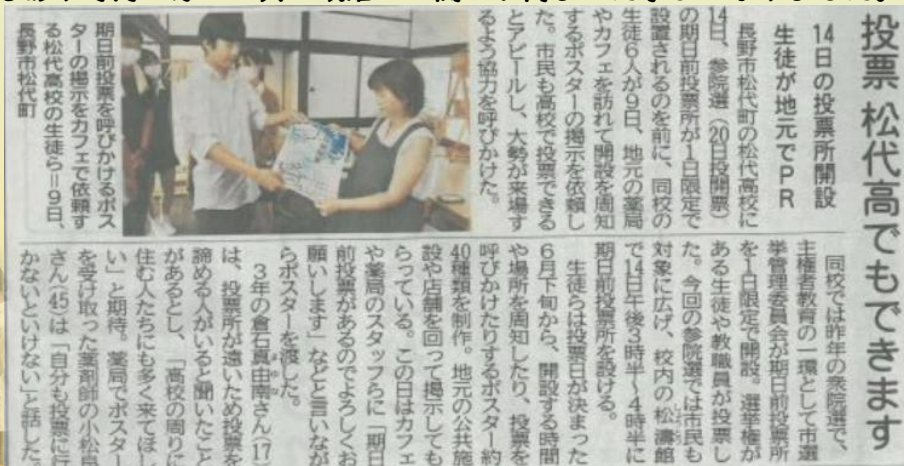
投票 松代高でもできます

14日の投票所開設
生徒が地元でPR

長野市松代町の松代高校に14日、参院選(20日投開票)の期日前投票所が1日限定で設置されるのを前に、同校の生徒6人が9日、地元の薬局やカフェを訪れて開設を周知するポスターの掲示を依頼した。市民も高校で投票できるとアピールし、大勢が来場するよう協力を呼びかけた。

期日前投票を呼びかけるポスターの掲示をカフェで依頼する松代高校の生徒ら＝9日、長野市松代町

同校では昨年の衆院選で、主権者教育の一環として市選挙管理委員会が期日前投票所を1日限定で開設。選挙権がある生徒や教職員が投票した。今回の参院選では市民も対象に広げ、校内の松濤館で14日午後3時半～4時半に期日前投票所を設ける。

生徒らは投票日が決まった6月下旬から、開設する時間や場所を周知したり、投票を呼びかけたりするポスター約40種類を制作。地元の公共施設や店舗を回って掲示してもらっている。この日はカフェや薬局のスタッフらに「期日前投票があるのでよろしくお願いします」などと言いながらポスターを渡した。

3年の倉石真由南さん(17)は、投票所が遠いため投票を諦める人がいると聞いたことがあるとし、「高校の周りに住む人たちにも多く来てほしい」と期待。薬局でポスターを受け取った薬剤師の小松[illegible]さん(45)は「自分も投票に行かないといけない」と話した。